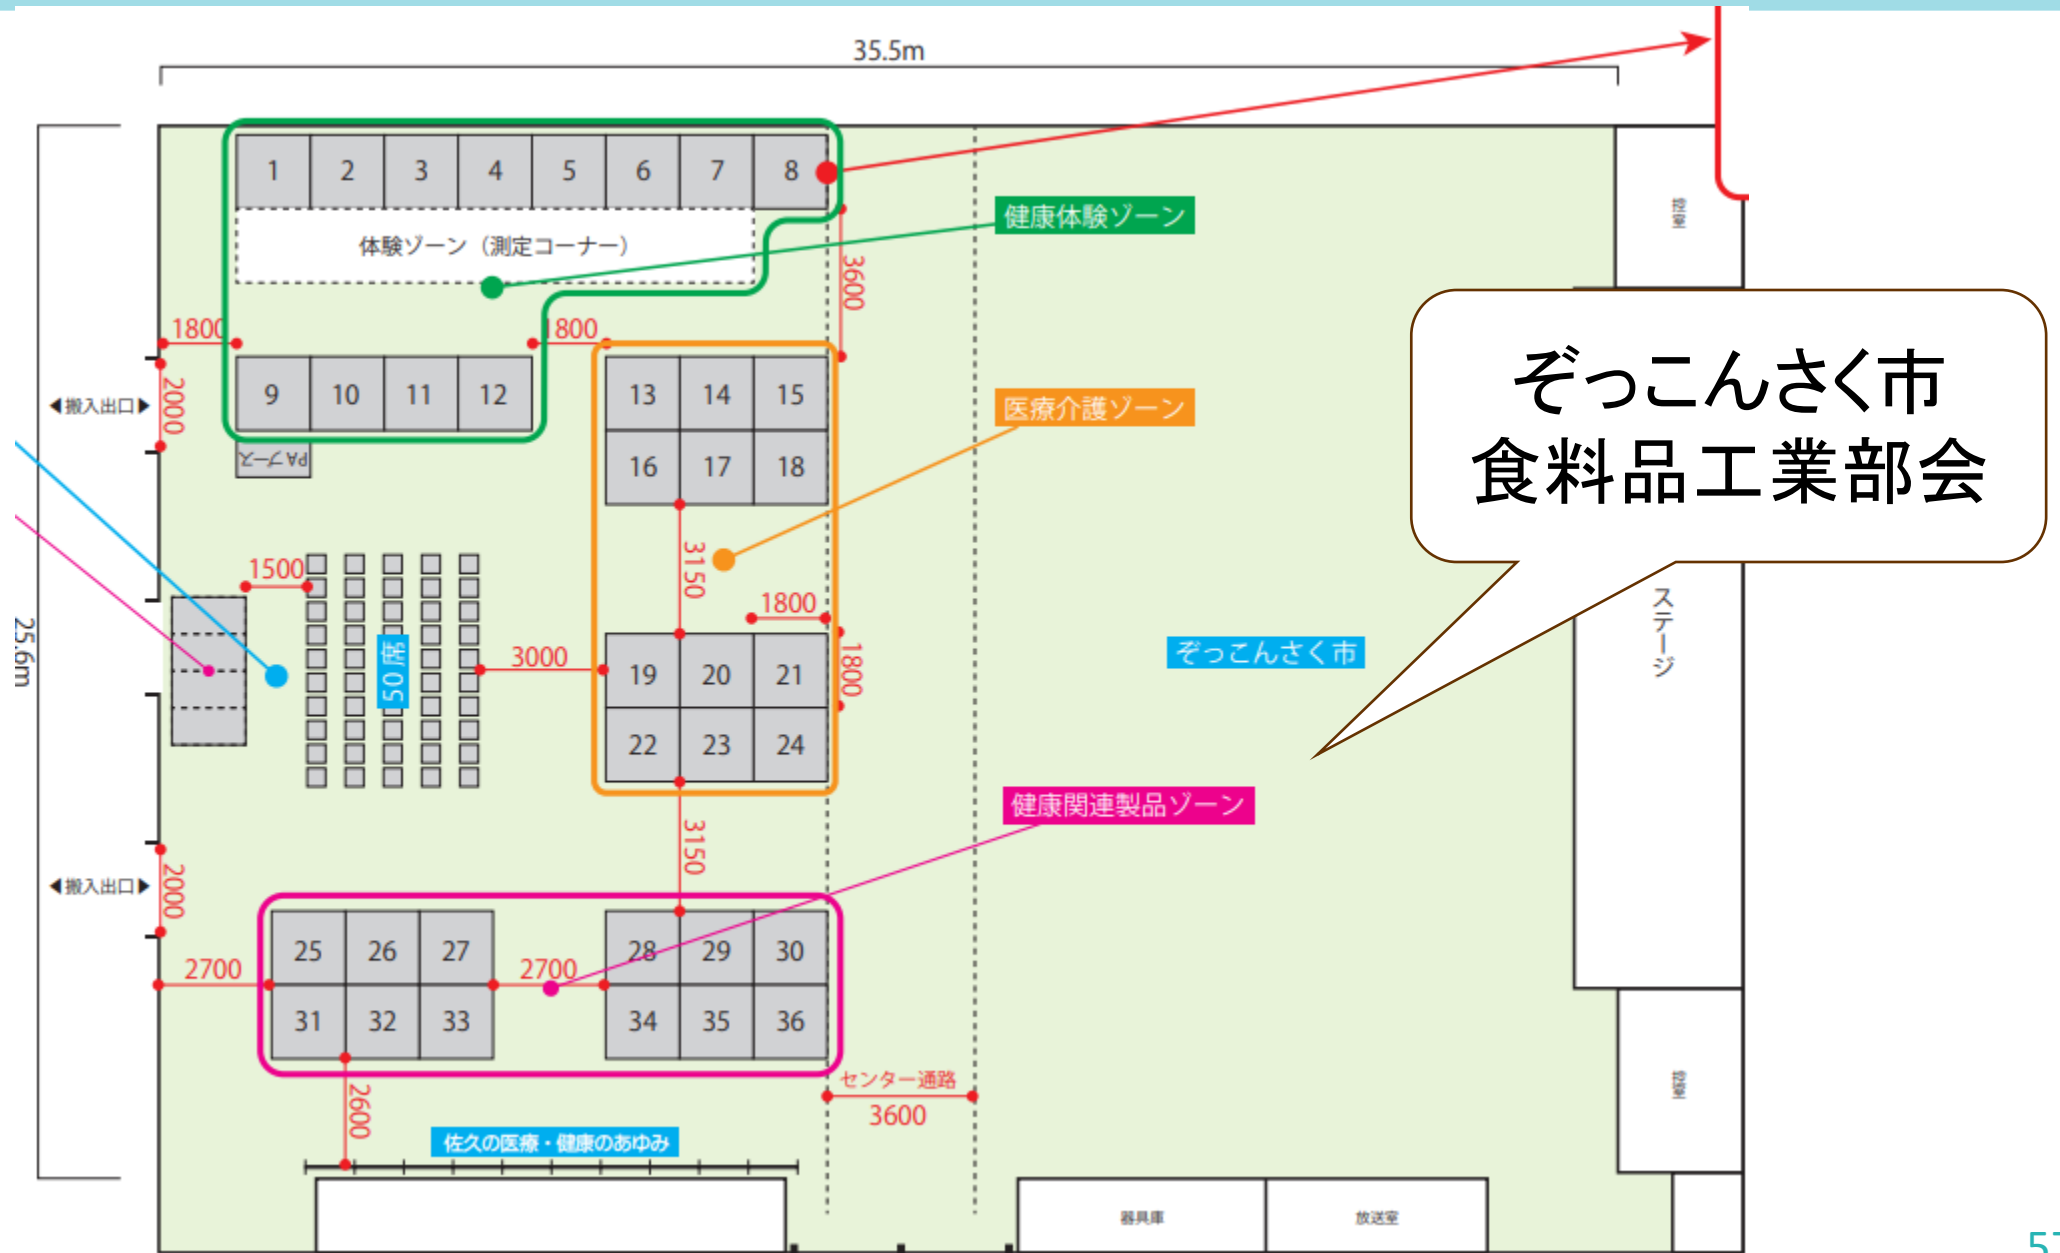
35.5m

1 2 3 4 5 6 7 8

体験ゾーン（測定コーナー）

健康体験ゾーン

3600

1800

1800

◀搬入出口▶

2000

9 10 11 12

PAブース

13 14 15

16 17 18

医療介護ゾーン

3150

1500

50席

3000

1800

1800

19 20 21

22 23 24

25.6m

ぞっこんさく市

ぞっこんさく市
食料品工業部会

ステージ

控室

3150

健康関連製品ゾーン

◀搬入出口▶

2000

2700

2700

25 26 27

31 32 33

28 29 30

34 35 36

2600

センター通路

3600

佐久の医療・健康のあゆみ

器具庫

放送室

控室

57